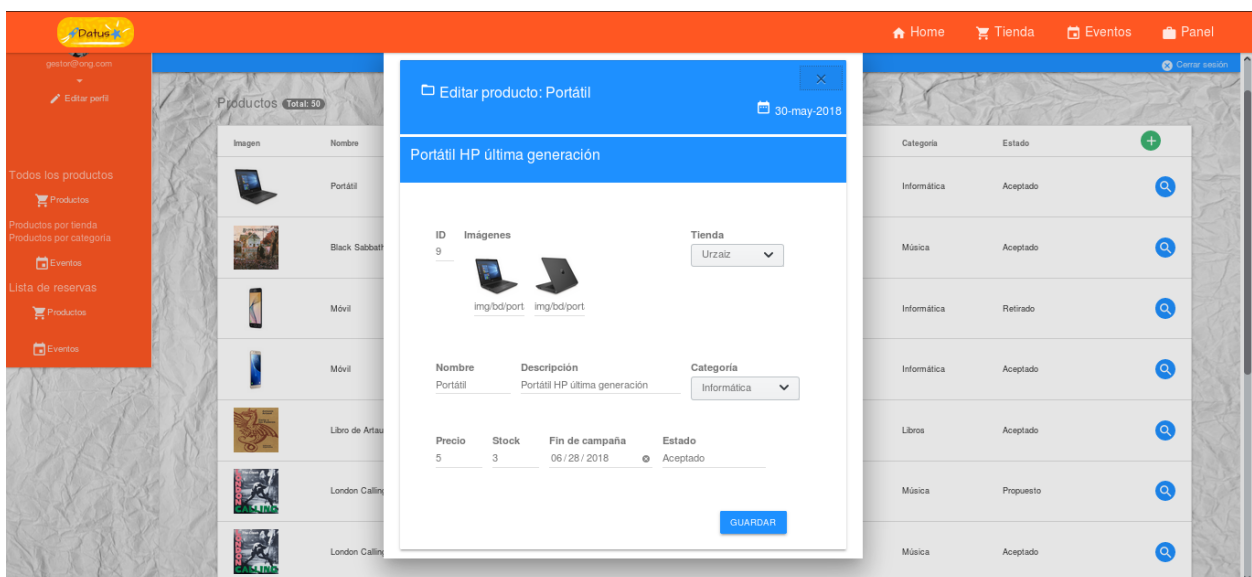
Datus

Home Tienda Eventos Panel

gestor@ong.com

Editar perfil

Cerrar sesión

Todos los productos

Productos

Productos por tienda

Productos por categoría

Eventos

Lista de reservas

Productos

Eventos

Productos Total: 50

| Imagen | Nombre | Categoría | Estado |
|---|---|---|---|
| | Portátil | Informática | Aceptado |
| | Black Sabbath | Música | Aceptado |
| | Móvil | Informática | Retirado |
| | Móvil | Informática | Aceptado |
| | Libro de Artau | Libros | Aceptado |
| | London Calling | Música | Propuesto |
| | London Calling | Música | Aceptado |

Editar producto: Portátil

×

30-may-2018

Portátil HP última generación

ID
9

Imágenes

img/bd/port img/bd/port

Tienda
Urzaiz

Nombre
Portátil

Descripción
Portátil HP última generación

Categoría
Informática

Precio
5

Stock
3

Fin de campaña
06/28/2018

Estado
Aceptado

GUARDAR